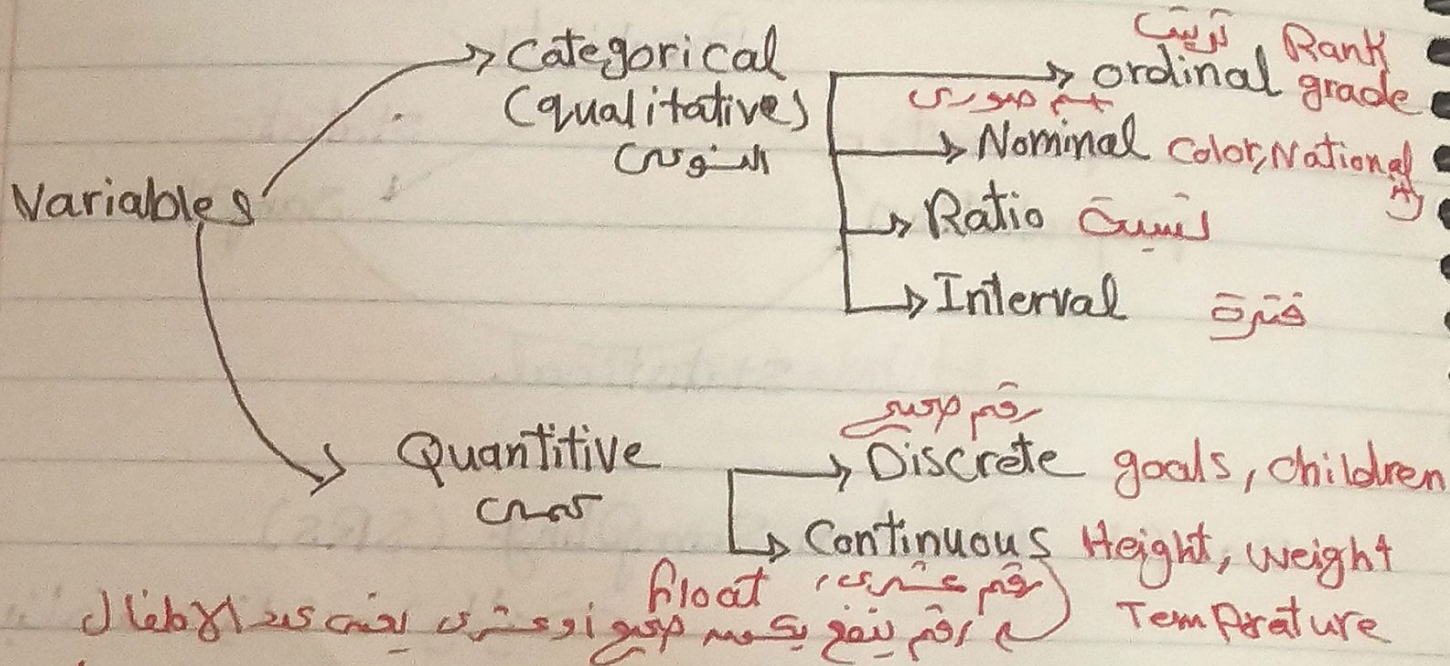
Variables

categorical (qualitatives) النوعي

ordinal ترتيب Rank grade
Nominal اسم صوري Color, Nationality
Ratio نسبة
Interval فترة

Quantitive كمي

Discrete رقم صحيح goals, children
Continuous رقم عشري Height, weight Temperature
float
رقم ينفع يكسر صحيح أو عشري يعني عدد الاطفال